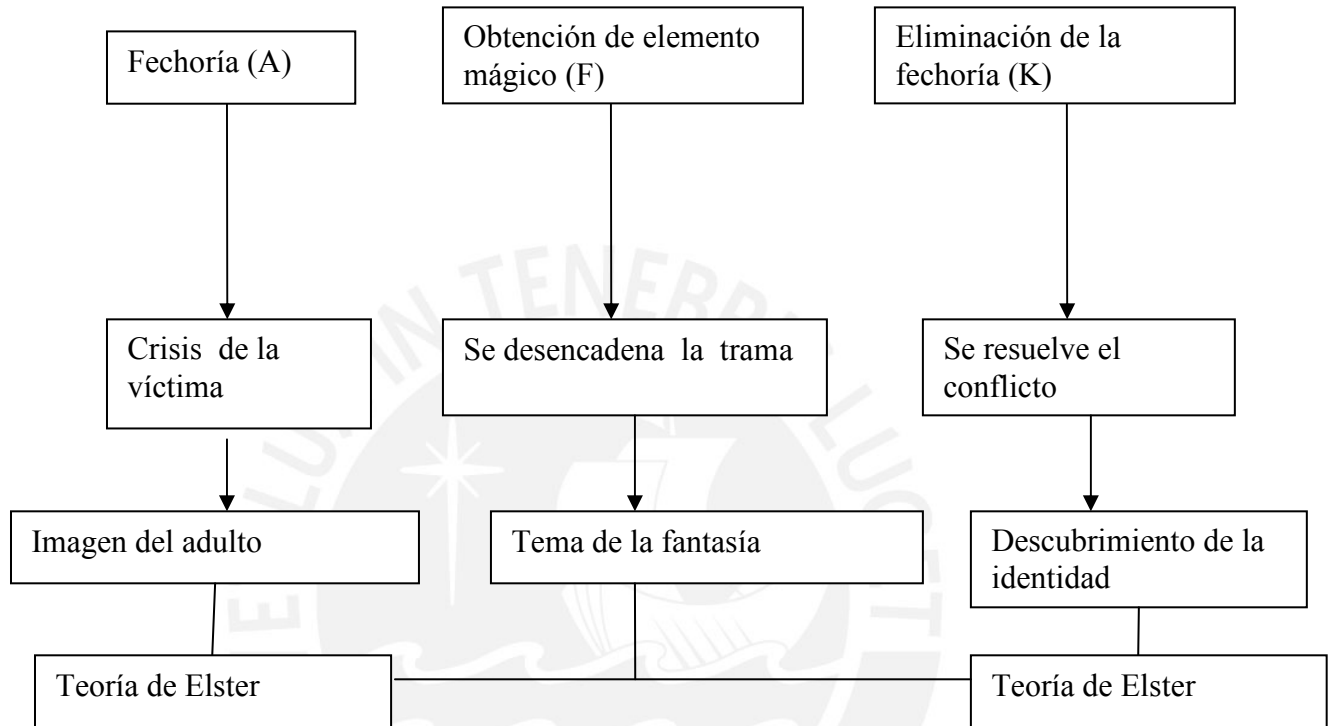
Fechoría (A)

Obtención de elemento mágico (F)

Eliminación de la fechoría (K)

Crisis de la víctima

Se desencadena la trama

Se resuelve el conflicto

Imagen del adulto

Tema de la fantasía

Descubrimiento de la identidad

Teoría de Elster

Teoría de Elster